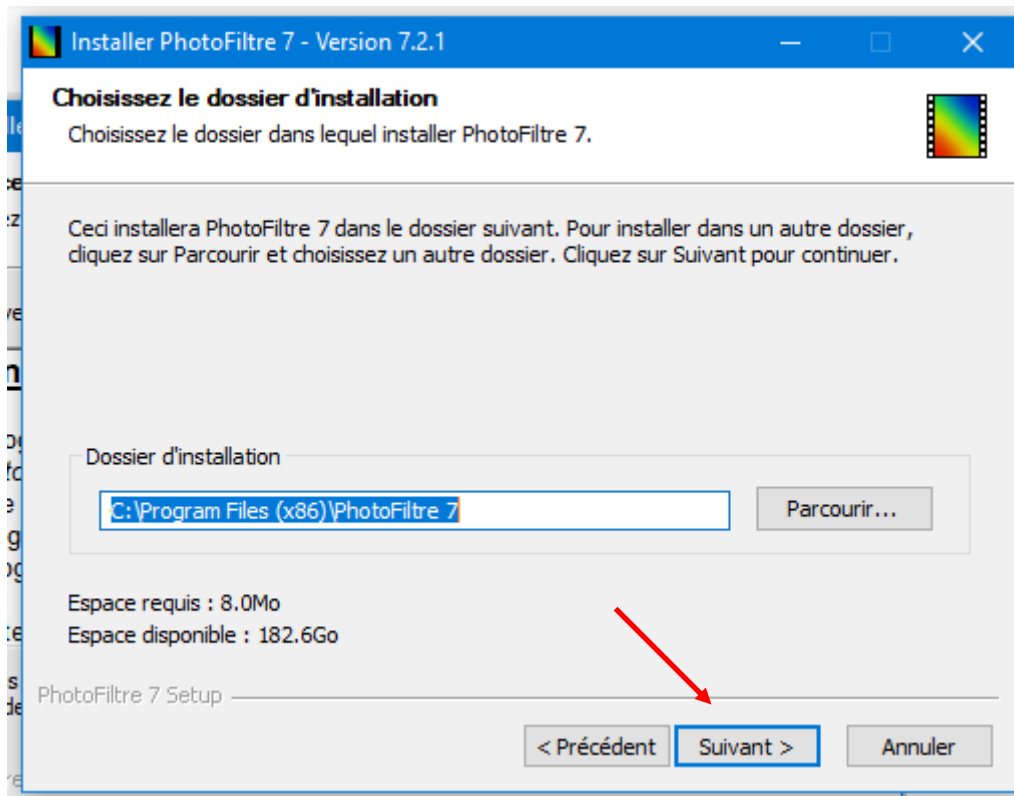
Installer PhotoFiltre 7 - Version 7.2.1

Choisissez le dossier d'installation
Choisissez le dossier dans lequel installer PhotoFiltre 7.

Ceci installera PhotoFiltre 7 dans le dossier suivant. Pour installer dans un autre dossier, cliquez sur Parcourir et choisissez un autre dossier. Cliquez sur Suivant pour continuer.

Dossier d'installation

C:\Program Files (x86)\PhotoFiltre 7

Parcourir...

Espace requis : 8.0Mo
Espace disponible : 182.6Go

PhotoFiltre 7 Setup

< Précédent
Suivant >
Annuler